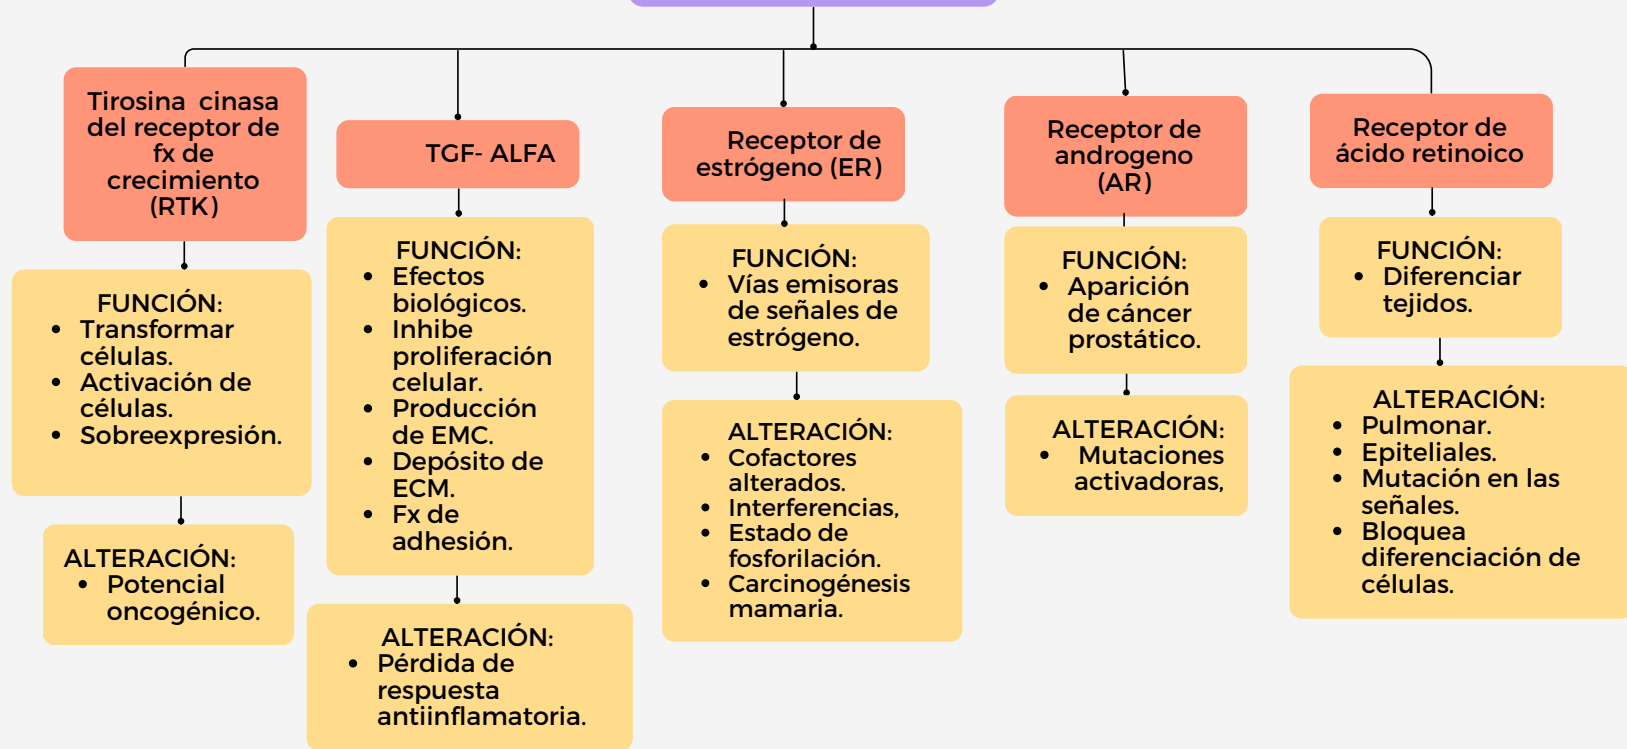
Tirosina cinasa del receptor de fx de crecimiento (RTK)

FUNCIÓN:
- Transformar células.
- Activación de células.
- Sobreexpresión.

ALTERACIÓN:
- Potencial oncogénico.

TGF- ALFA

FUNCIÓN:
- Efectos biológicos.
- Inhibe proliferación celular.
- Producción de EMC.
- Depósito de ECM.
- Fx de adhesión.

ALTERACIÓN:
- Pérdida de respuesta antiinflamatoria.

Receptor de estrógeno (ER)

FUNCIÓN:
- Vías emisoras de señales de estrógeno.

ALTERACIÓN:
- Cofactores alterados.
- Interferencias,
- Estado de fosforilación.
- Carcinogénesis mamaria.

Receptor de androgeno (AR)

FUNCIÓN:
- Aparición de cáncer prostático.

ALTERACIÓN:
- Mutaciones activadoras,

Receptor de ácido retinoico

FUNCIÓN:
- Diferenciar tejidos.

ALTERACIÓN:
- Pulmonar.
- Epiteliales.
- Mutación en las señales.
- Bloquea diferenciación de células.